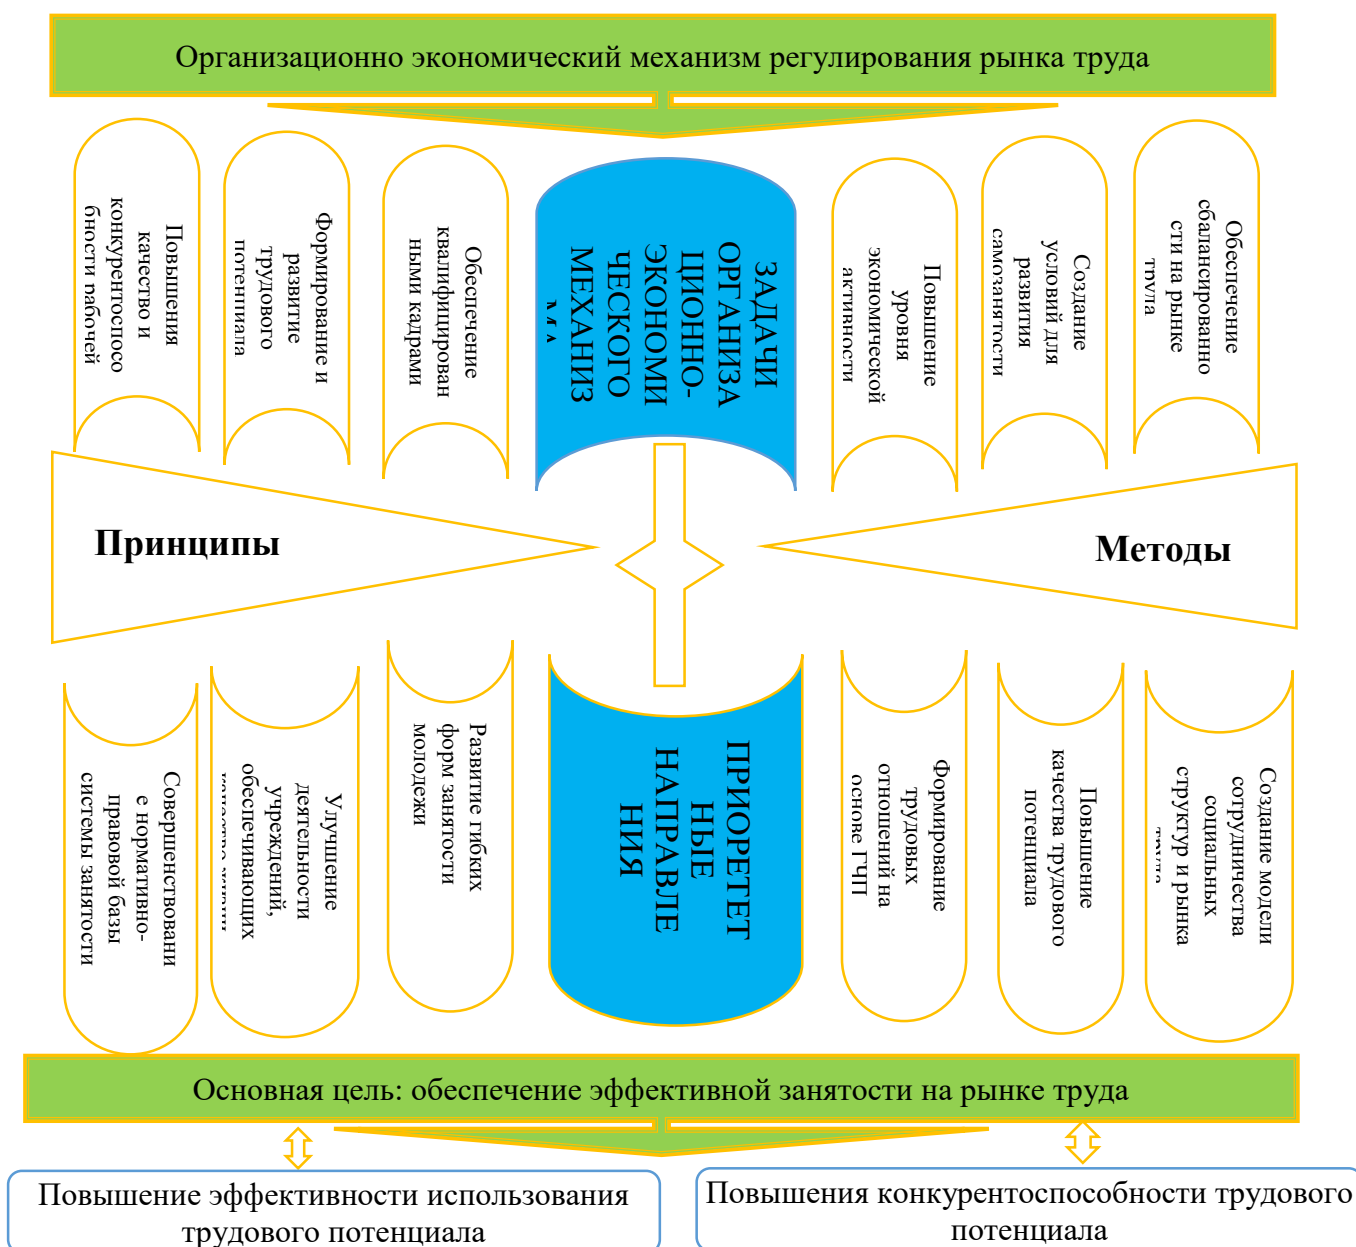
Организационно экономический механизм регулирования рынка труда

Повышения качество и конкурентоспособности рабочей

Формирование и развитие трудового потенциала

Обеспечение квалифицированными кадрами

ЗАДАЧИ ОРГАНИЗАЦИОННО-ЭКОНОМИЧЕСКОГО МЕХАНИЗ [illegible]

Повышение уровня экономической активности

Создание условий для развития самозанятости

Обеспечение сбалансированности на рынке труда

Принципы

Методы

Совершенствовани е нормативно-правовой базы системы занятости

Улучшение деятельности учреждений, обеспечивающих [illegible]

Развитие гибких форм занятости молодежи

ПРИОРЕТЕТНЫЕ НАПРАВЛЕНИЯ

Формирование трудовых отношений на основе ГЧП

Повышение качества трудового потенциала

Создание модели сотрудничества социальных структур и рынка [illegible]

Основная цель: обеспечение эффективной занятости на рынке труда

Повышение эффективности использования трудового потенциала

Повышения конкурентоспособности трудового потенциала